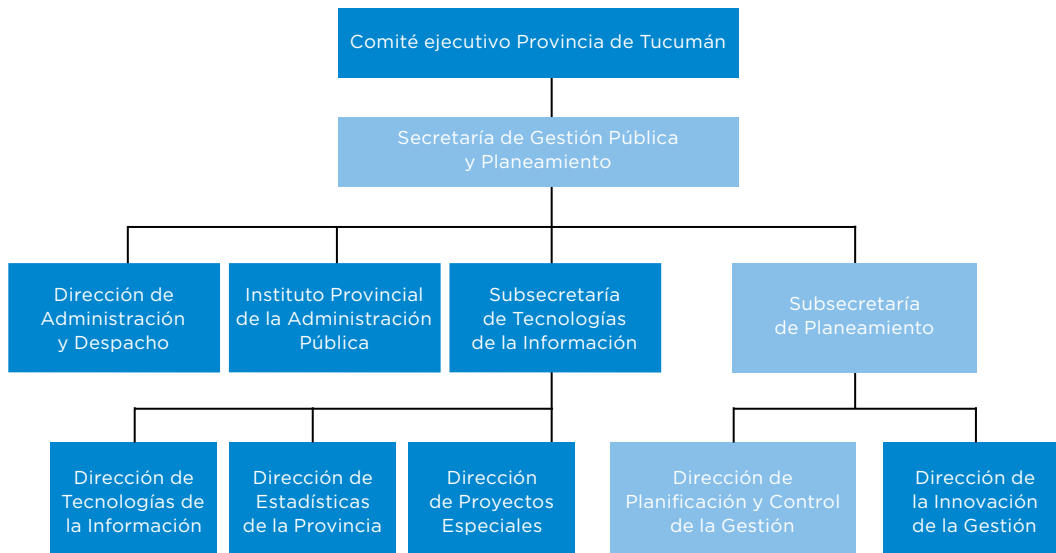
Comité ejecutivo Provincia de Tucumán

Secretaría de Gestión Pública y Planeamiento

Dirección de Administración y Despacho

Instituto Provincial de la Administración Pública

Subsecretaría de Tecnologías de la Información

Subsecretaría de Planeamiento

Dirección de Tecnologías de la Información

Dirección de Estadísticas de la Provincia

Dirección de Proyectos Especiales

Dirección de Planificación y Control de la Gestión

Dirección de la Innovación de la Gestión